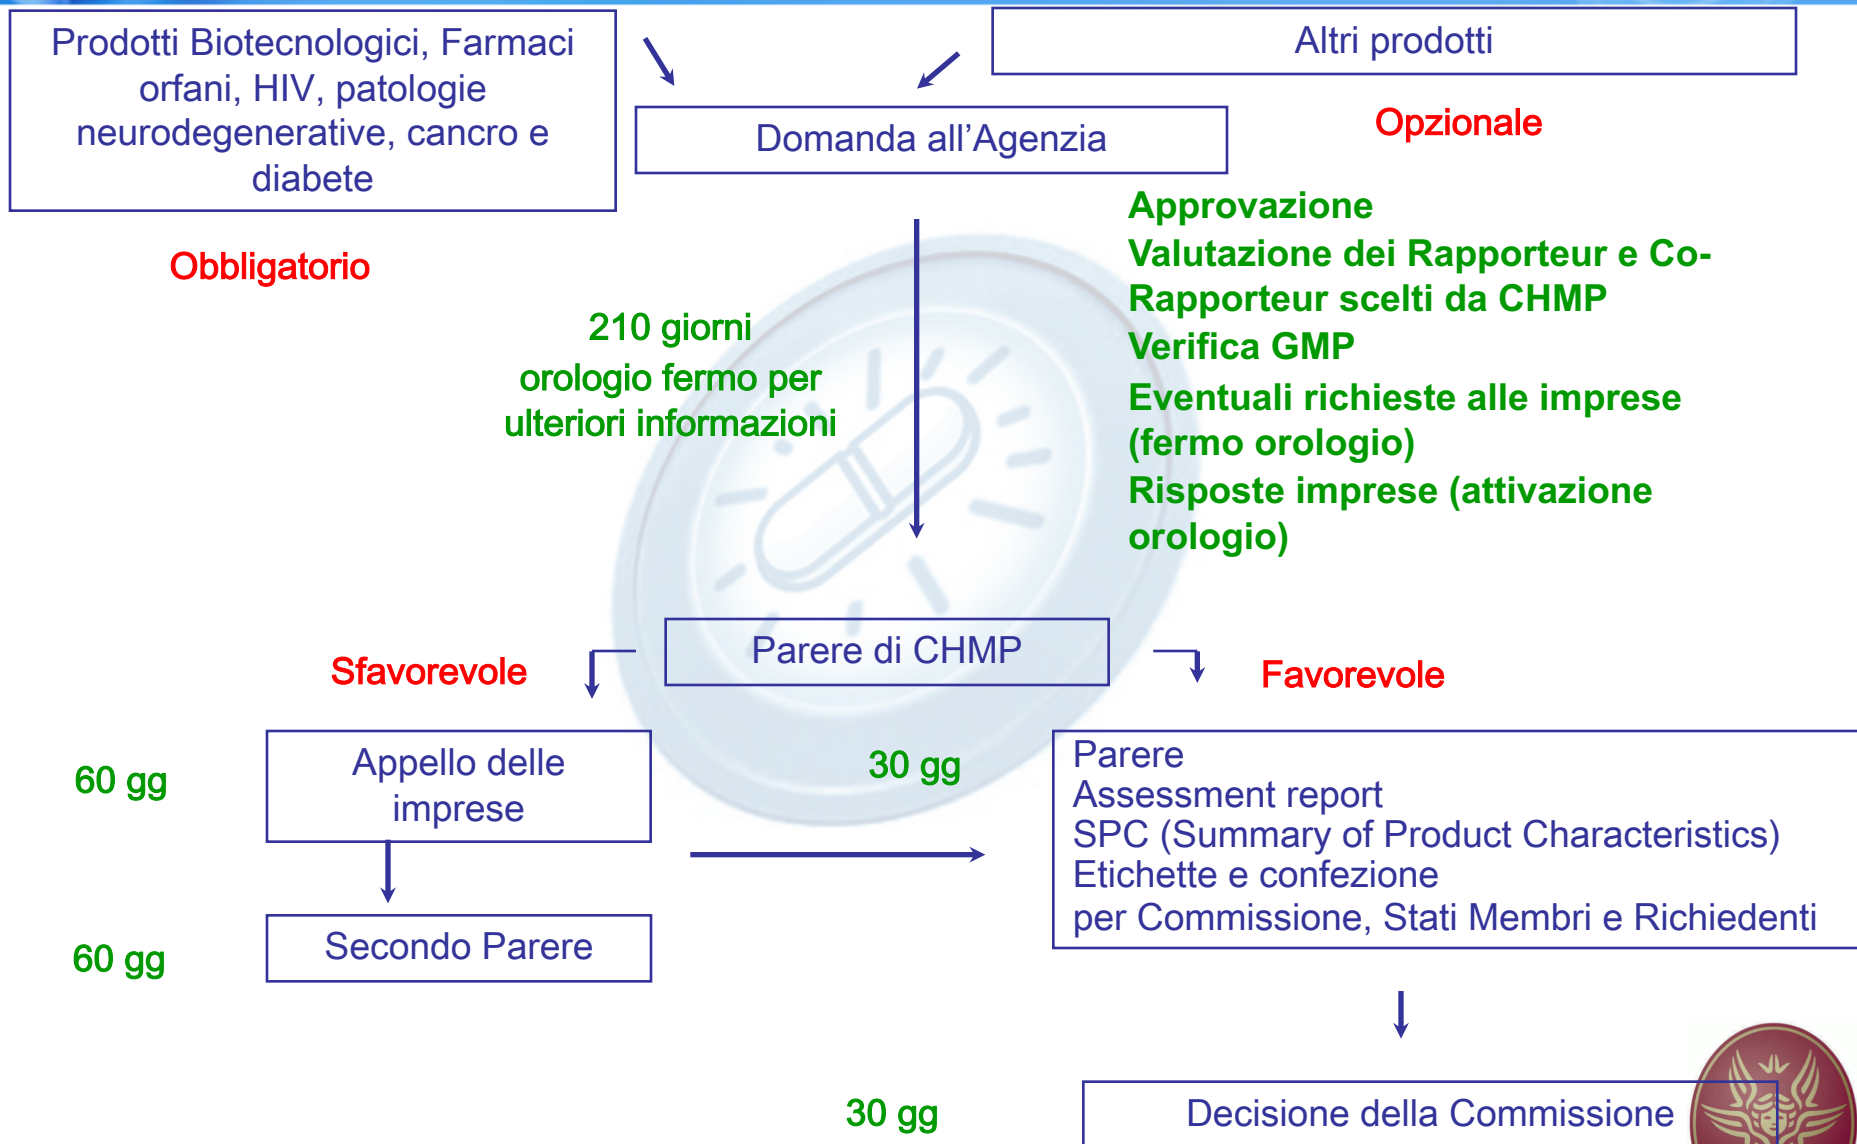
Prodotti Biotecnologici, Farmaci orfani, HIV, patologie neurodegenerative, cancro e diabete

Altri prodotti

Domanda all’Agenzia

Opzionale

Obbligatorio

Approvazione
Valutazione dei Rapporteur e Co-Rapporteur scelti da CHMP
Verifica GMP
Eventuali richieste alle imprese (fermo orologio)
Risposte imprese (attivazione orologio)

210 giorni
orologio fermo per ulteriori informazioni

Parere di CHMP

Sfavorevole

Favorevole

60 gg

Appello delle imprese

30 gg

Parere
Assessment report
SPC (Summary of Product Characteristics)
Etichette e confezione
per Commissione, Stati Membri e Richiedenti

60 gg

Secondo Parere

30 gg

Decisione della Commissione